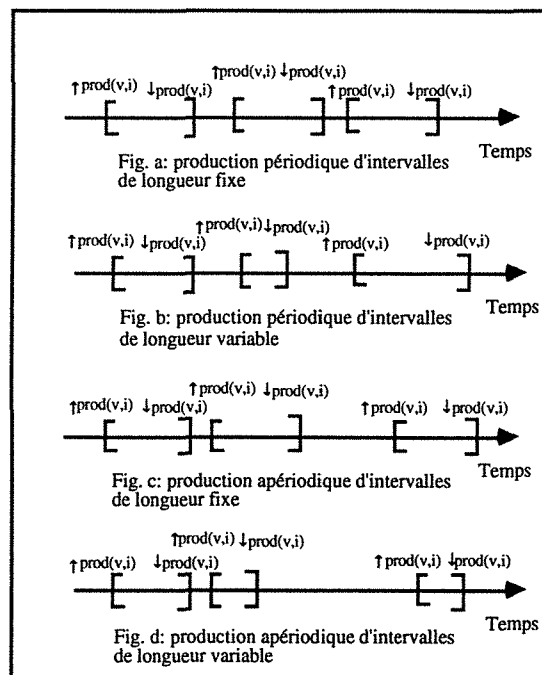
↑prod(v,i) ↓prod(v,i) ↑prod(v,i) ↓prod(v,i) ↑prod(v,i) ↓prod(v,i)

Temps

Fig. a: production périodique d'intervalles de longueur fixe

↑prod(v,i) ↓prod(v,i) ↑prod(v,i) ↓prod(v,i) ↑prod(v,i) ↓prod(v,i)

Temps

Fig. b: production périodique d'intervalles de longueur variable

↑prod(v,i) ↓prod(v,i) ↑prod(v,i) ↓prod(v,i) ↑prod(v,i) ↓prod(v,i)

Temps

Fig. c: production apériodique d'intervalles de longueur fixe

↑prod(v,i) ↓prod(v,i) ↑prod(v,i) ↓prod(v,i) ↑prod(v,i) ↓prod(v,i)

Temps

Fig. d: production apériodique d'intervalles de longueur variable